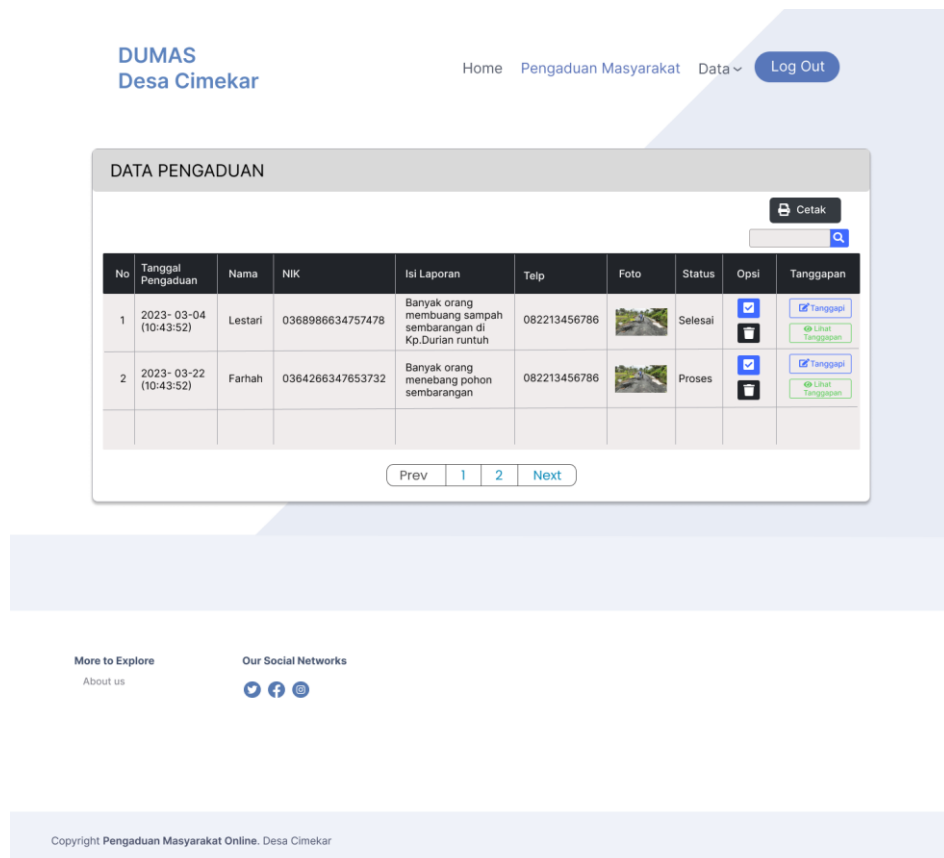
DUMAS
Desa Cimekar

Home Pengaduan Masyarakat Data Log Out

DATA PENGADUAN

Cetak

| No | Tanggal Pengaduan | Nama | NIK | Isi Laporan | Telp | Foto | Status | Opsi | Tanggapan |
|---|---|---|---|---|---|---|---|---|---|
| 1 | 2023- 03-04 (10:43:52) | Lestari | 0368986634757478 | Banyak orang membuang sampah sembarangan di Kp.Durian runtuh | 082213456786 | | Selesai | | Tanggapi Lihat Tanggapan |
| 2 | 2023- 03-22 (10:43:52) | Farhah | 0364266347653732 | Banyak orang menebang pohon sembarangan | 082213456786 | | Proses | | Tanggapi Lihat Tanggapan |
| | | | | | | | | | |

Prev 1 2 Next

More to Explore
About us

Our Social Networks

Copyright Pengaduan Masyarakat Online. Desa Cimekar